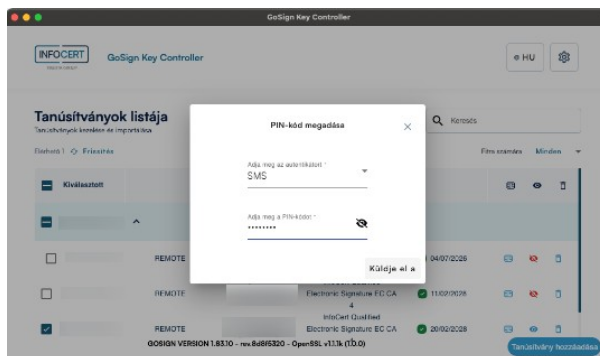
GoSign Key Controller

INFOCERT

GoSign Key Controller

HU

Tanúsítványok listája

Tanúsítványok kezelése és importálása

Eszközök 1 Frissítés

Keresés

Fitre szerinte Minden

Kiválasztott

REMOTE

REMOTE

REMOTE

Electronic Signature EC CA 4

InfoCert Qualified Electronic Signature EC CA

04/07/2026

11/02/2026

20/02/2026

PIN-kód megadása

Adja meg az autentikációt *

SMS

Adja meg a PIN-kódot *

••••••••

Küldje el a

GOSIGN VERSION 1.83.10 - rev.8d8f5320 - OpenSSL v1.1.1k (1.0.0)

Tanúsítvány hozzáadása